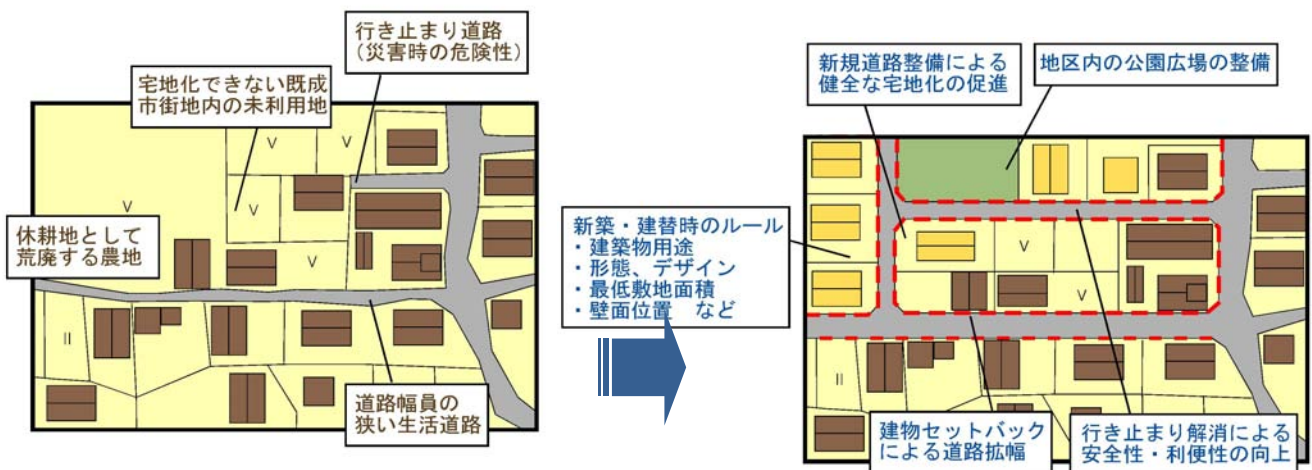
行き止まり道路
（災害時の危険性）

宅地化できない既成市街地内の未利用地

V

V

V

V

休耕地として荒廃する農地

II

道路幅員の狭い生活道路

新築・建替時のルール
・建築物用途
・形態、デザイン
・最低敷地面積
・壁面位置　など

新規道路整備による健全な宅地化の促進

地区内の公園広場の整備

V

V

II

建物セットバックによる道路拡幅

行き止まり解消による安全性・利便性の向上